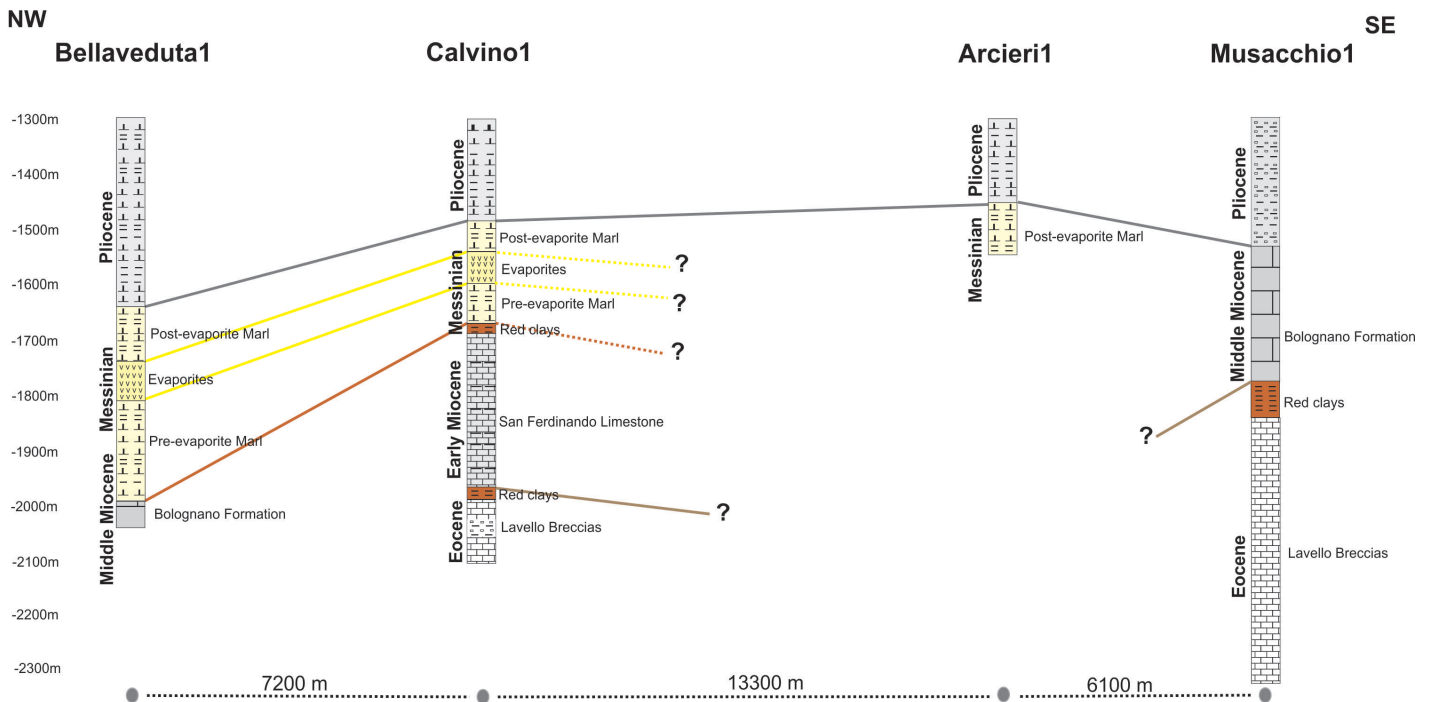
NW

SE

Bellaveduta1

Calvino1

Arcieri1

Musacchio1

-1300m
-1400m
-1500m
-1600m
-1700m
-1800m
-1900m
-2000m
-2100m
-2200m
-2300m

Pliocene
Messinian
Middle Miocene
Post-evaporite Marl
Evaporites
Pre-evaporite Marl
Bolognano Formation

Pliocene
Messinian
Early Miocene
Eocene
Post-evaporite Marl
Evaporites
Pre-evaporite Marl
Red clays
San Ferdinando Limestone
Red clays
Lavello Breccias
?
?
?
?

Pliocene
Messinian
Post-evaporite Marl

Pliocene
Middle Miocene
Eocene
Bolognano Formation
Red clays
Lavello Breccias
?

7200 m
13300 m
6100 m